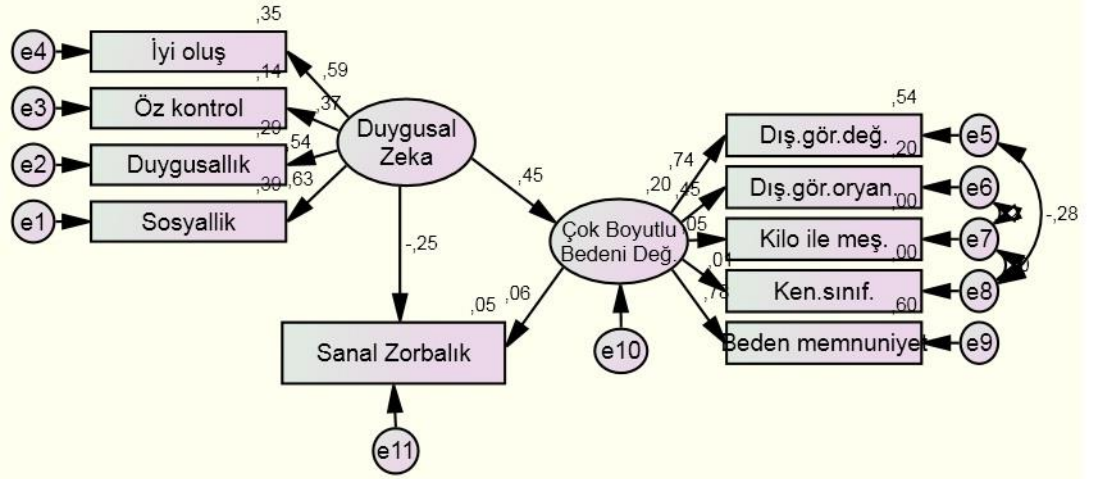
e4
İyi oluş
,35
,59
e3
Öz kontrol
,14
,37
e2
Duygusallık
,29
,54
e1
Sosyallik
,39
,63
Duygusal Zeka
,45
-,25
Sanal Zorbalık
,05
,06
e11
Çok Boyutlu Bedeni Değ.
,20
e10
,74
,45
,05
,01
,78
Dış.gör.değ.
,54
e5
Dış.gör.oryan.
,20
e6
Kilo ile meş.
,00
e7
Ken.sınıf.
,00
e8
Beden memnuniyet
,60
e9
-,28